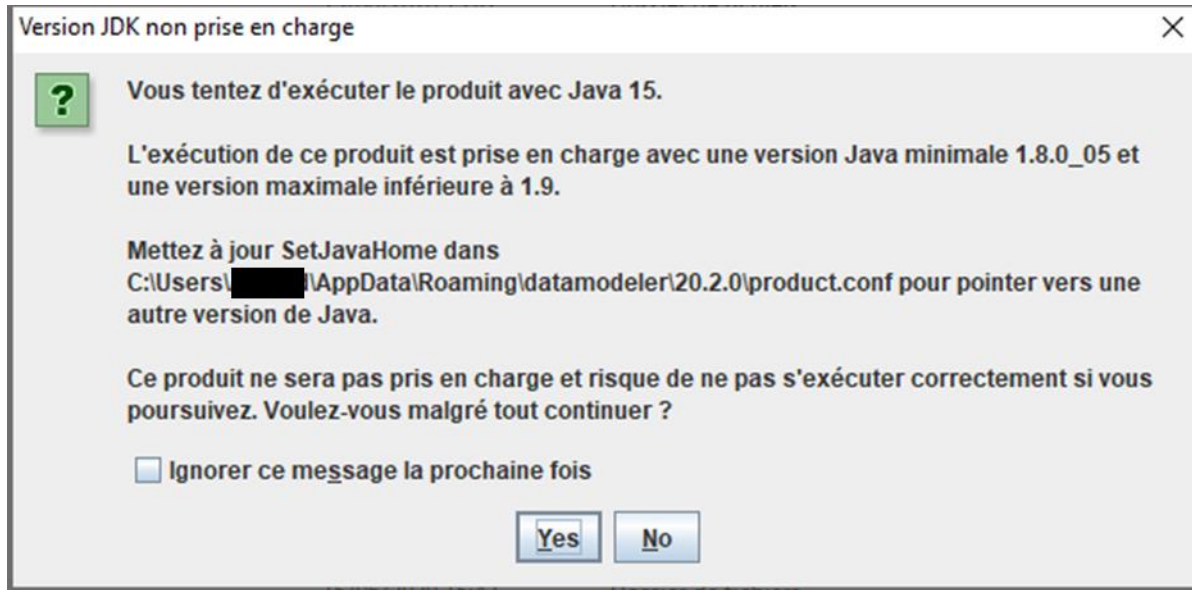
Version JDK non prise en charge

?

Vous tentez d'exécuter le produit avec Java 15.

L'exécution de ce produit est prise en charge avec une version Java minimale 1.8.0_05 et une version maximale inférieure à 1.9.

Mettez à jour SetJavaHome dans C:\Users\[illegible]\AppData\Roaming\datamodeler\20.2.0\product.conf pour pointer vers une autre version de Java.

Ce produit ne sera pas pris en charge et risque de ne pas s'exécuter correctement si vous poursuivez. Voulez-vous malgré tout continuer ?

Ignorer ce message la prochaine fois

Yes No